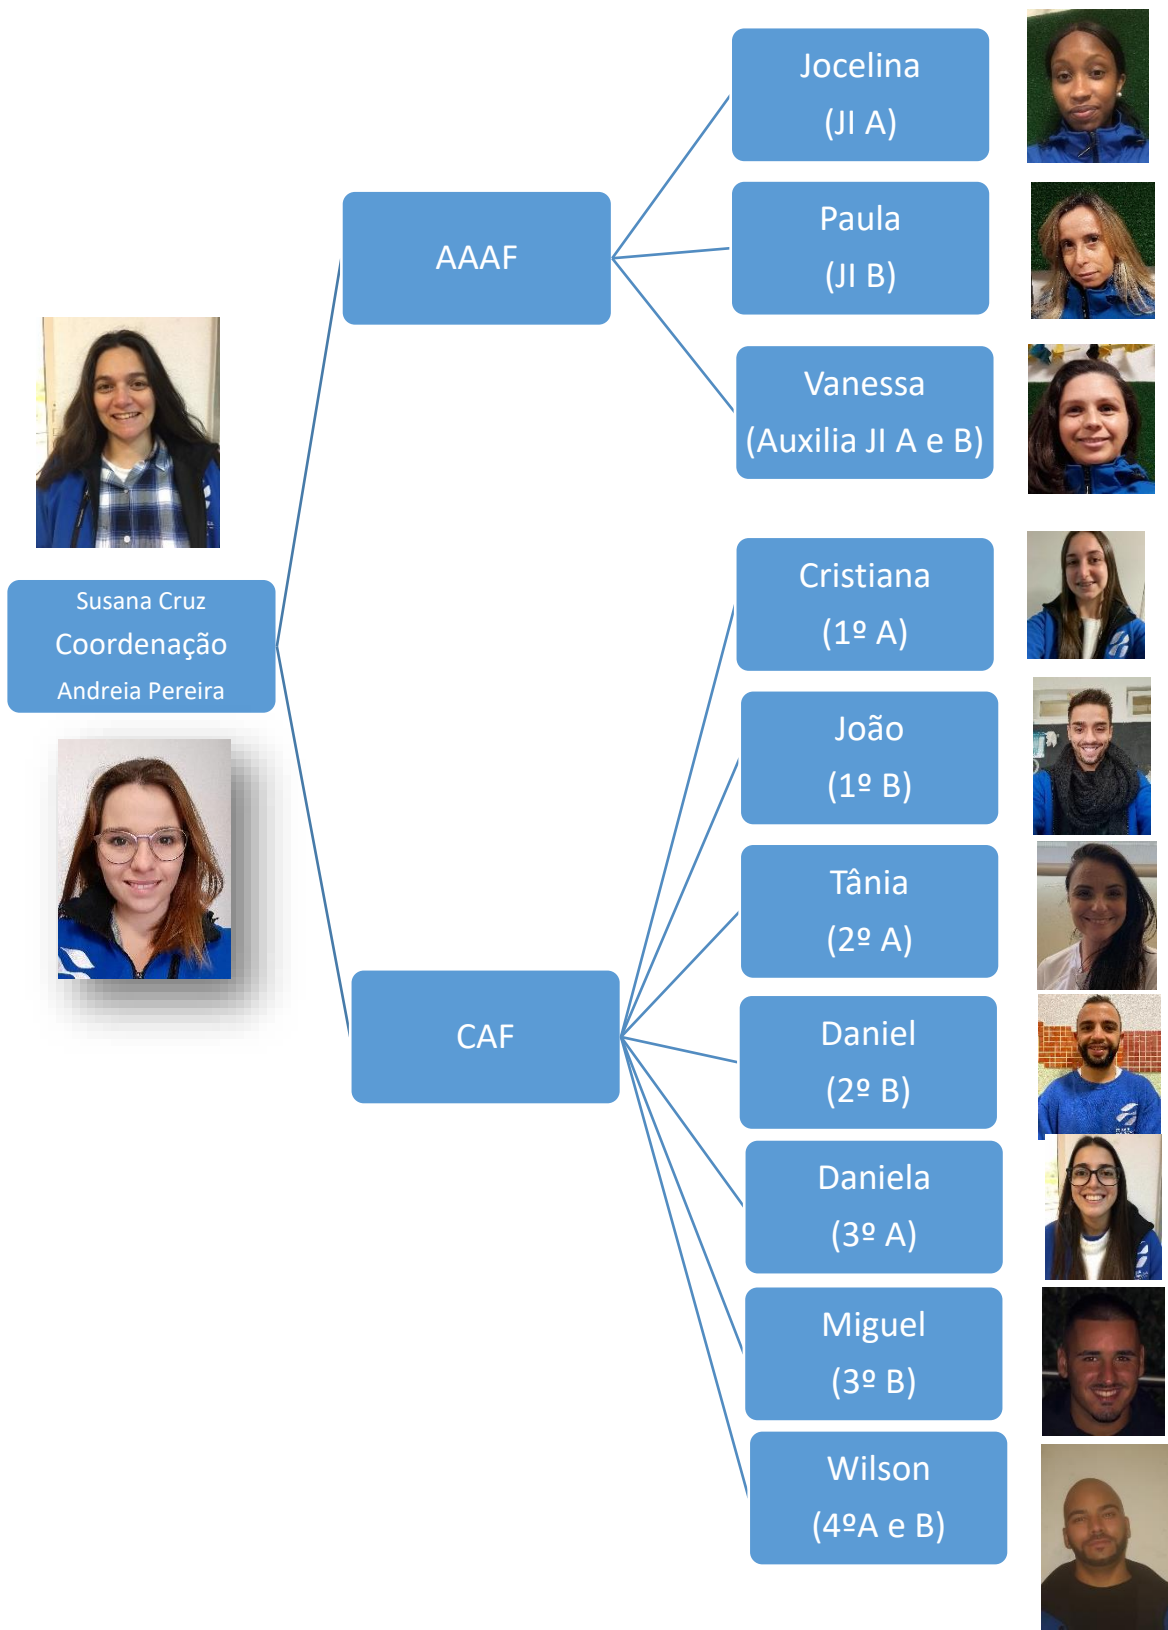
Susana Cruz
Coordenação
Andreia Pereira

AAAF

Jocelina
(JI A)

Paula
(JI B)

Vanessa
(Auxilia JI A e B)

CAF

Cristiana
(1º A)

João
(1º B)

Tânia
(2º A)

Daniel
(2º B)

Daniela
(3º A)

Miguel
(3º B)

Wilson
(4ºA e B)